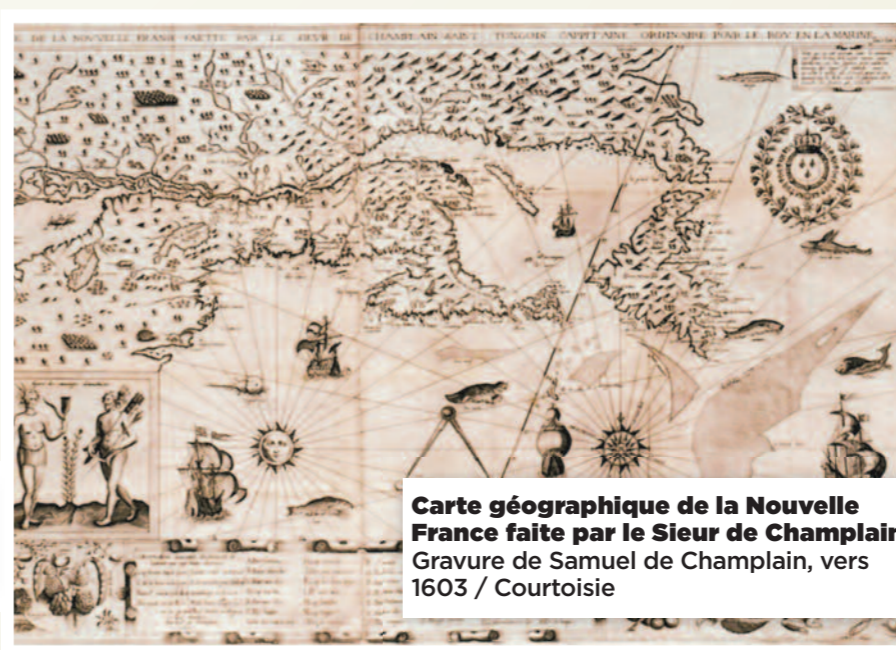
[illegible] DE LA NOUVELLE FRANSE FAICTE PAR LE SIEUR DE CHAMPLAIN SAINT TONGOIS CAPPITAINE ORDINAIRE POUR LE ROY EN LA MARINE

Carte géographique de la Nouvelle France faite par le Sieur de Champlain
Gravure de Samuel de Champlain, vers 1603 / Courtoisie